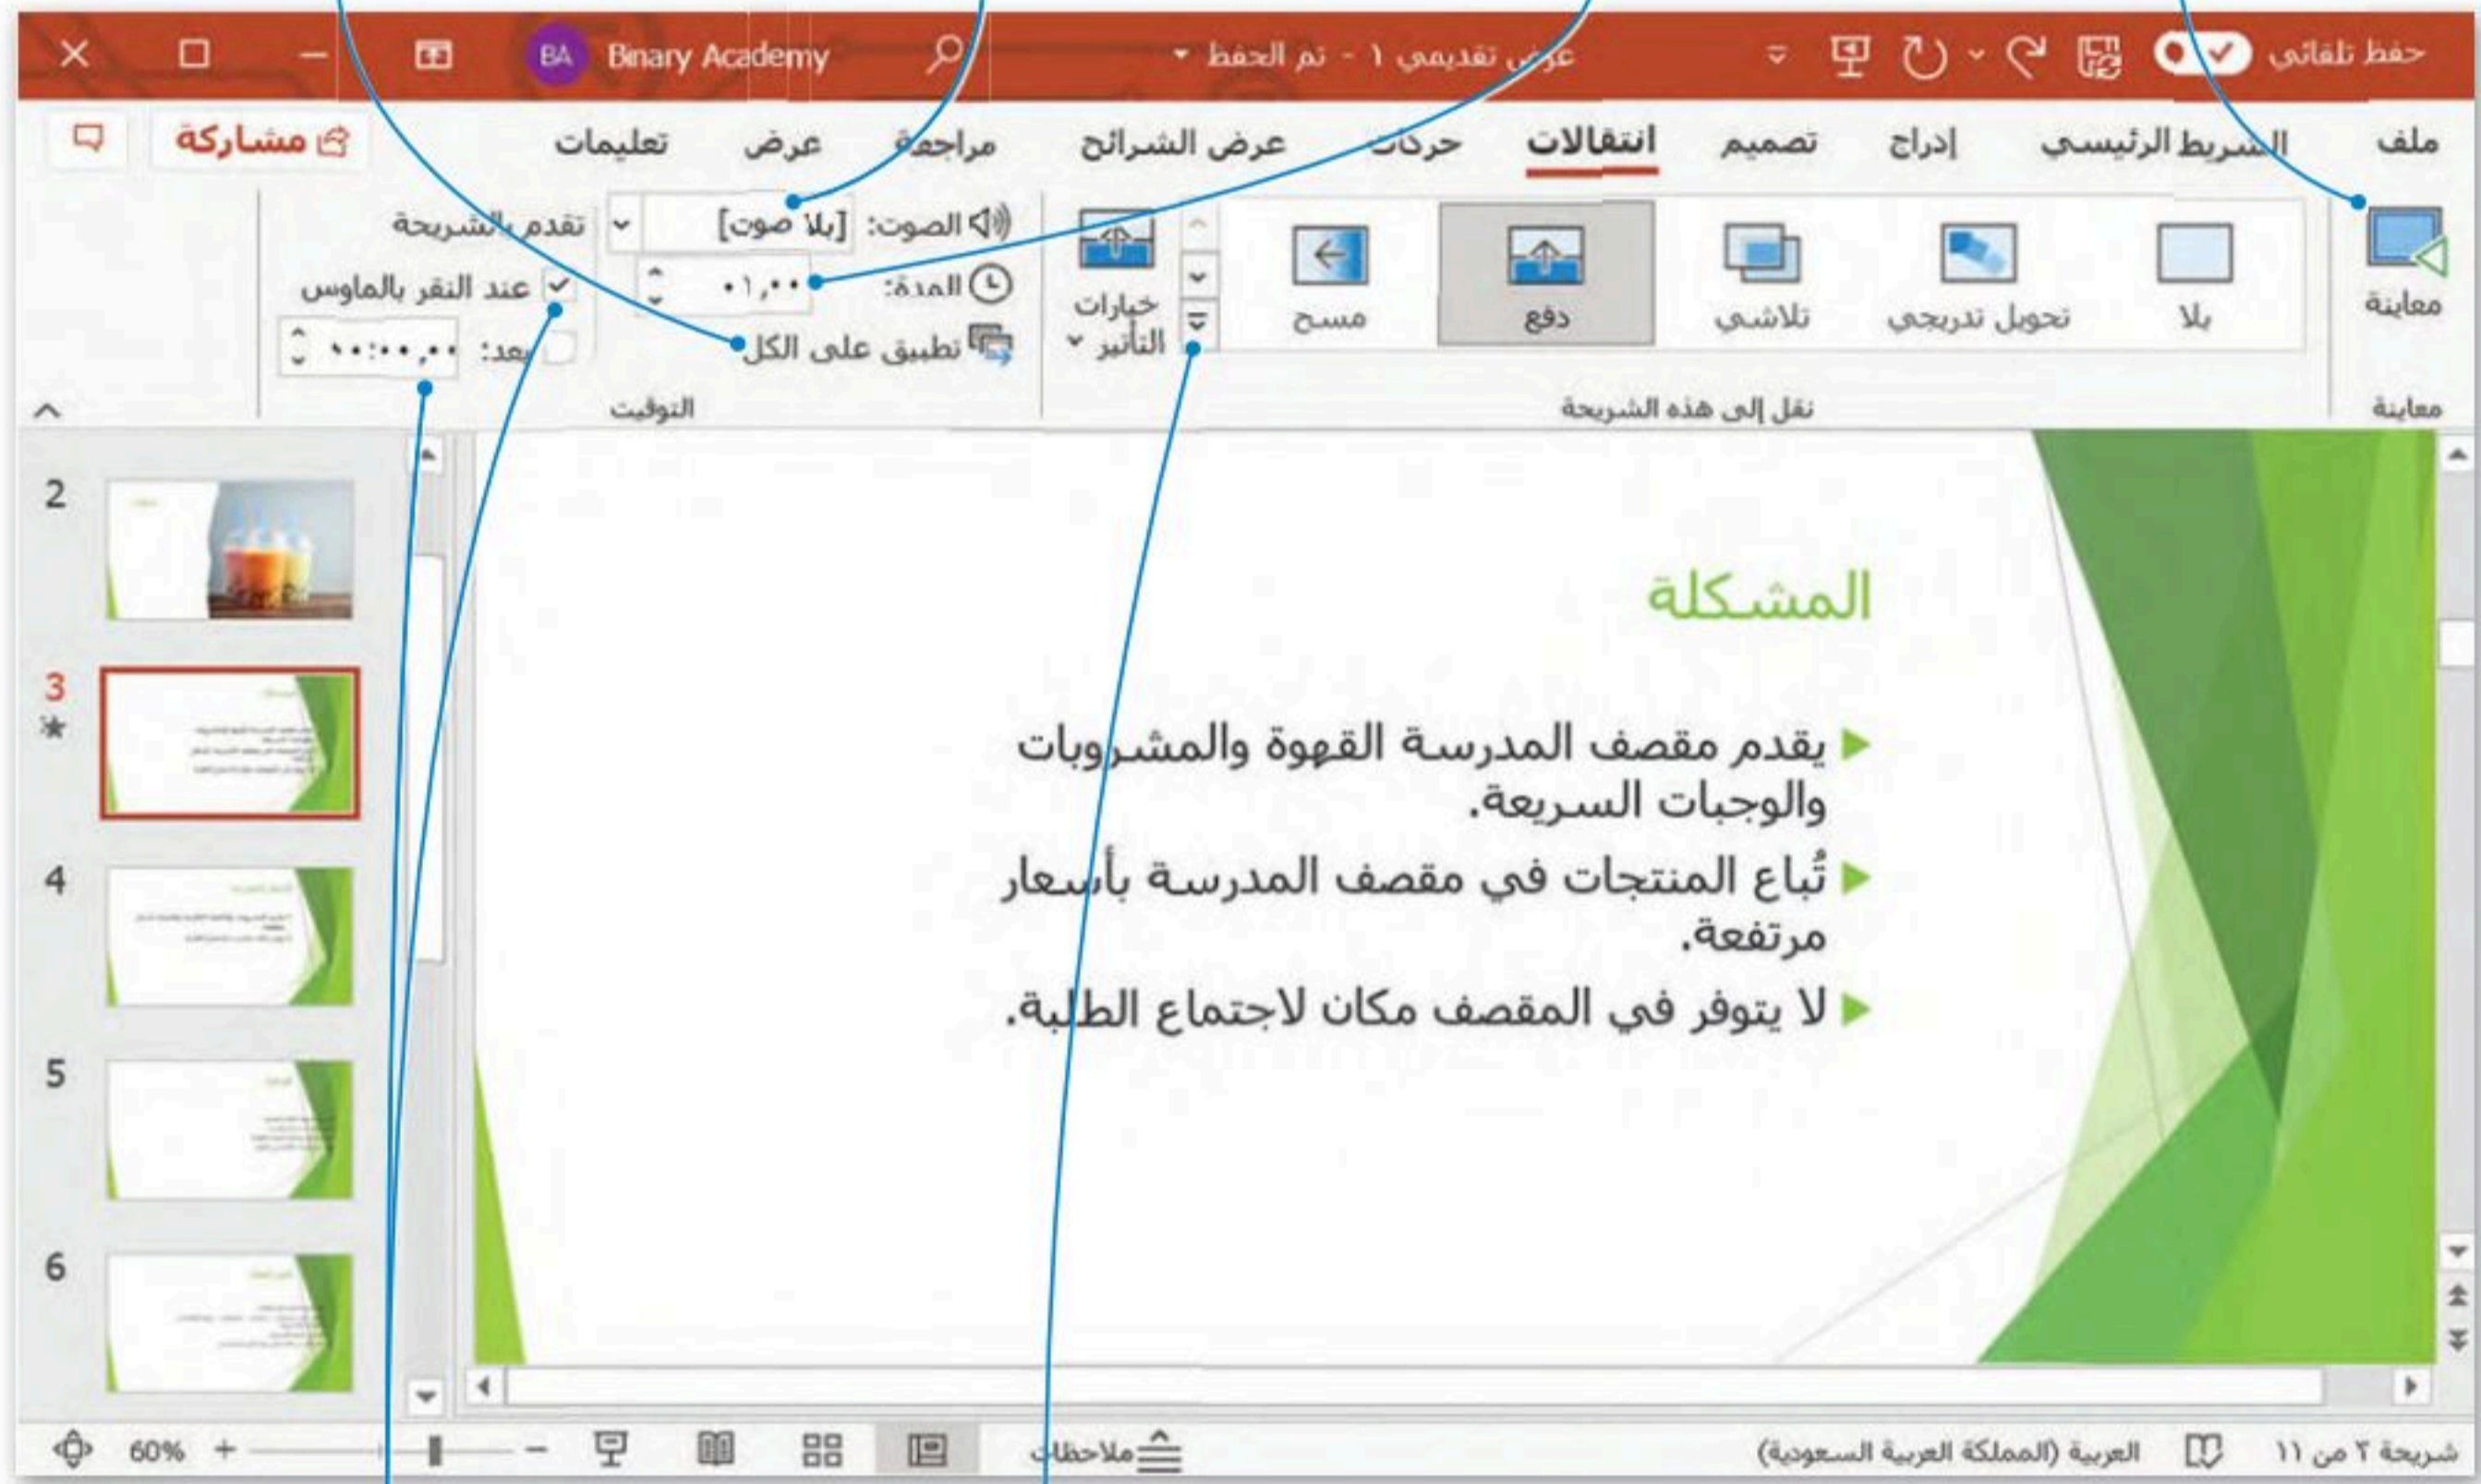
حفظ تلقائي
عرض تقديمي ١ - تم الحفظ
Binary Academy
BA

ملف
الشريط الرئيسي
إدراج
تصميم
انتقالات
حركات
عرض الشرائح
مراجعة
عرض
تعليمات
مشاركة

معاينة
بلا
تحويل تدريجي
تلاشي
دفع
مسح
خيارات التأثير
الصوت: [بلا صوت]
المدة: ٠١,٠٠
تطبيق على الكل
تقدم بالشريحة
عند النقر بالماوس
بعد: ٠٠:٠٠,٠٠
معاينة
نقل إلى هذه الشريحة
التوقيت

2
3
4
5
6

المشكلة
يقدم مقصف المدرسة القهوة والمشروبات والوجبات السريعة.
تُباع المنتجات في مقصف المدرسة بأسعار مرتفعة.
لا يتوفر في المقصف مكان لاجتماع الطلبة.

شريحة ٣ من ١١
العربية (المملكة العربية السعودية)
ملاحظات
60%